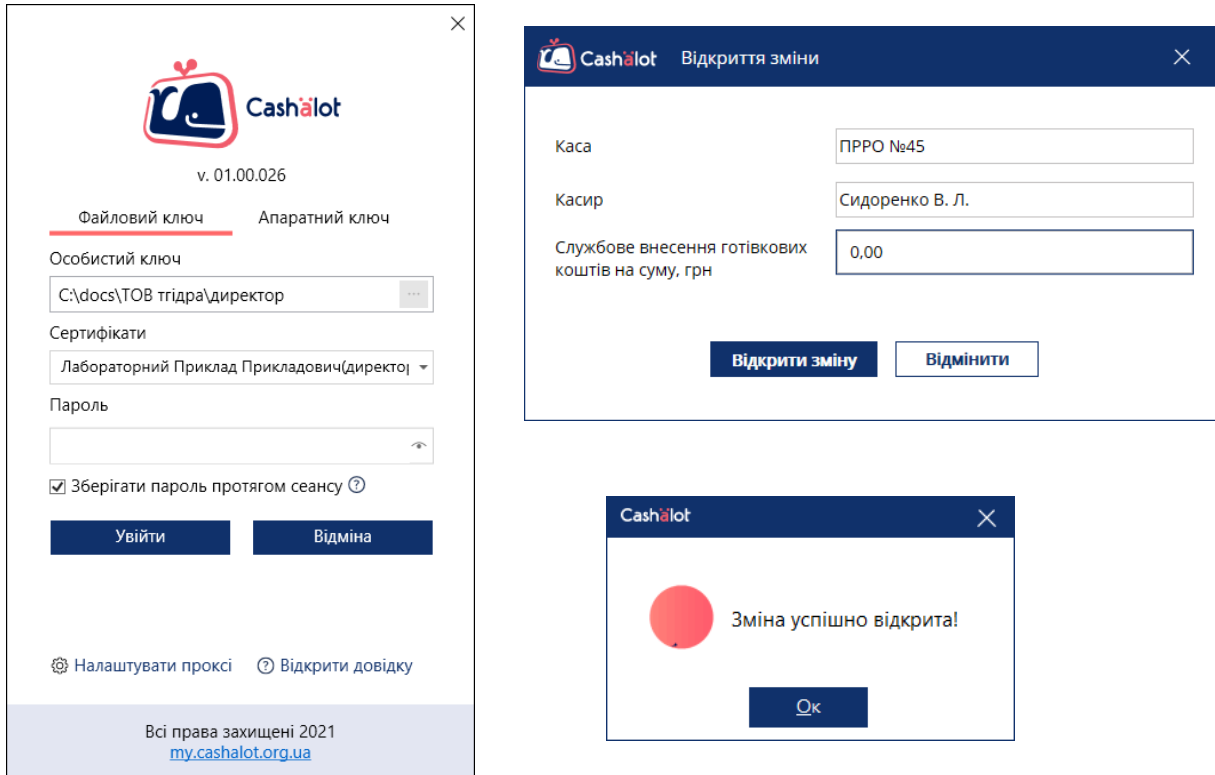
Cashälot

v. 01.00.026

Файловий ключ

Апаратний ключ

Особистий ключ

C:\docs\ТОВ тгідра\директор

Сертифікати

Лабораторний Приклад Прикладович(директор

Пароль

☑ Зберігати пароль протягом сеансу ⓘ

Увійти

Відміна

Налаштувати проксі

Відкрити довідку

Всі права захищені 2021
my.cashalot.org.ua

Cashälot Відкриття зміни

Каса

ПРРО №45

Касир

Сидоренко В. Л.

Службове внесення готівкових коштів на суму, грн

0,00

Відкрити зміну

Відмінити

Cashälot

Зміна успішно відкрита!

Ок